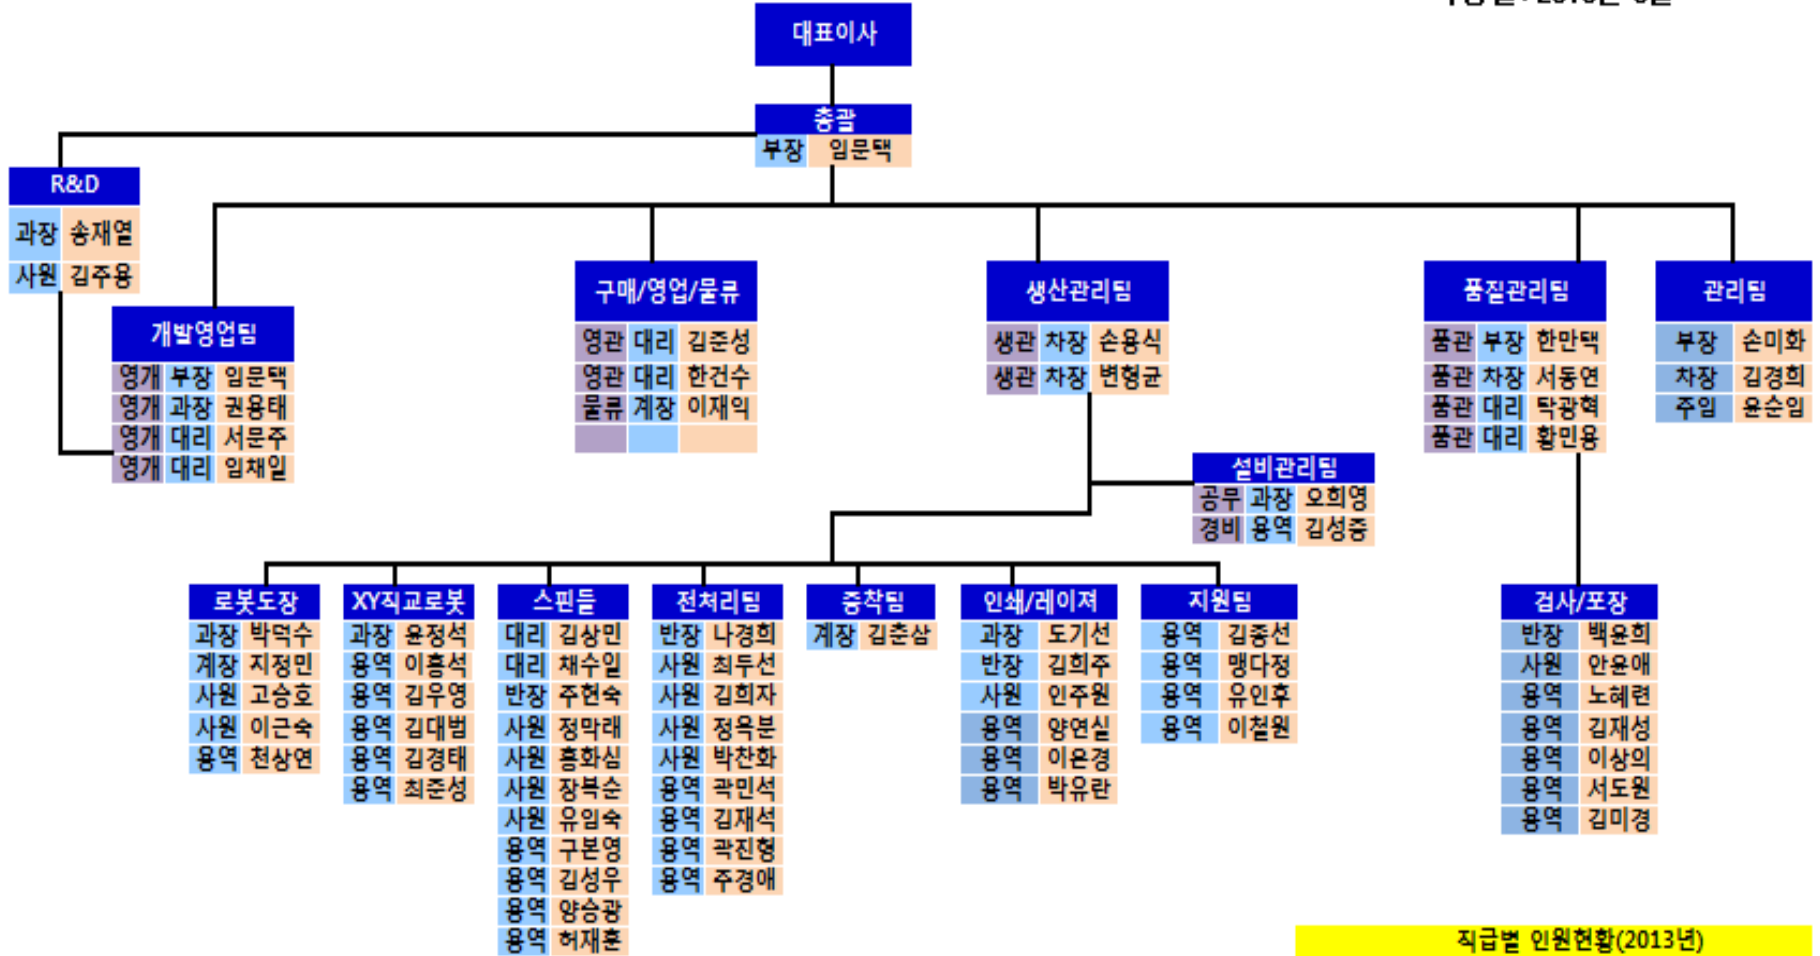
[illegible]

대표이사

총괄
부장 임문택

R&D
과장 송재열
사원 김주용

개발영업팀
영개 부장 임문택
영개 과장 권용태
영개 대리 서문주
영개 대리 임채일

구매/영업/물류
영관 대리 김준성
영관 대리 한건수
물류 계장 이재익

생산관리팀
생관 차장 손용식
생관 차장 변형균

설비관리팀
공무 과장 오희영
경비 용역 김성중

품질관리팀
품관 부장 한만택
품관 차장 서동연
품관 대리 탁광혁
품관 대리 황민용

관리팀
부장 손미화
차장 김경희
주임 윤순임

로봇도장
과장 박덕수
계장 지정민
사원 고승호
사원 이근숙
용역 천상연

XY직교로봇
과장 윤정석
용역 이홍석
용역 김우영
용역 김대범
용역 김경태
용역 최준성

스핀들
대리 김상민
대리 채수일
반장 주현숙
사원 정막래
사원 홍화심
사원 장복순
사원 유임숙
용역 구본영
용역 김성우
용역 양승광
용역 허재훈

전처리팀
반장 나경희
사원 최두선
사원 김희자
사원 정옥분
사원 박찬화
용역 곽민석
용역 김재석
용역 곽진형
용역 주경애

증착팀
계장 김춘삼

인쇄/레이져
과장 도기선
반장 김희주
사원 인주원
용역 양연실
용역 이은경
용역 박유란

지원팀
용역 김종선
용역 맹다정
용역 유인후
용역 이철원

검사/포장
반장 백윤희
사원 안윤애
용역 노혜련
용역 김재성
용역 이상의
용역 서도원
용역 김미경

직급별 인원현황(2013년)